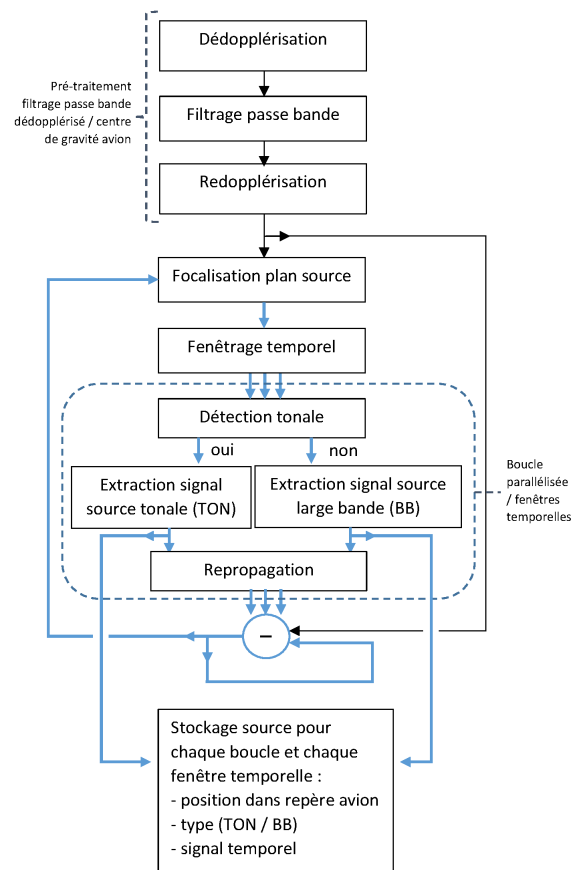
Pré-traitement filtrage passe bande dédopplérisé / centre de gravité avion

Dédopplérisation

Filtrage passe bande

Redopplérisation

Focalisation plan source

Fenêtrage temporel

Détection tonale

oui

non

Extraction signal source tonale (TON)

Extraction signal source large bande (BB)

Boucle parallélisée / fenêtres temporelles

Repropagation

–

Stockage source pour chaque boucle et chaque fenêtre temporelle :
- position dans repère avion
- type (TON / BB)
- signal temporel